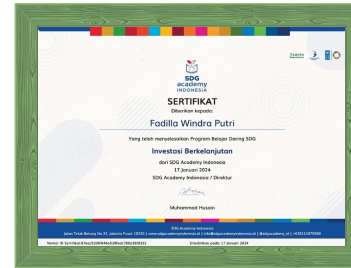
SDG academy INDONESIA

SERTIFIKAT
Diberikan kepada:

Fadilla Windra Putri

Yang telah menyelesaikan Program Belajar Daring SDG

Investasi Berkelanjutan

dari SDG Academy Indonesia
17 Januari 2024
SDG Academy Indonesia / Direktur

Muhammad Hussein

SDG Academy Indonesia
Jalan Tirtal Bitung No.33, Jakarta Pusat 10210 | www.sdgacademyindonesia.id | info@sdgacademyindonesia.id | @sdgacademy_id | +6211 1 1075000

Nomor ID Sertifikat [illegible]    Diterbitkan pada: 17 Januari 2024